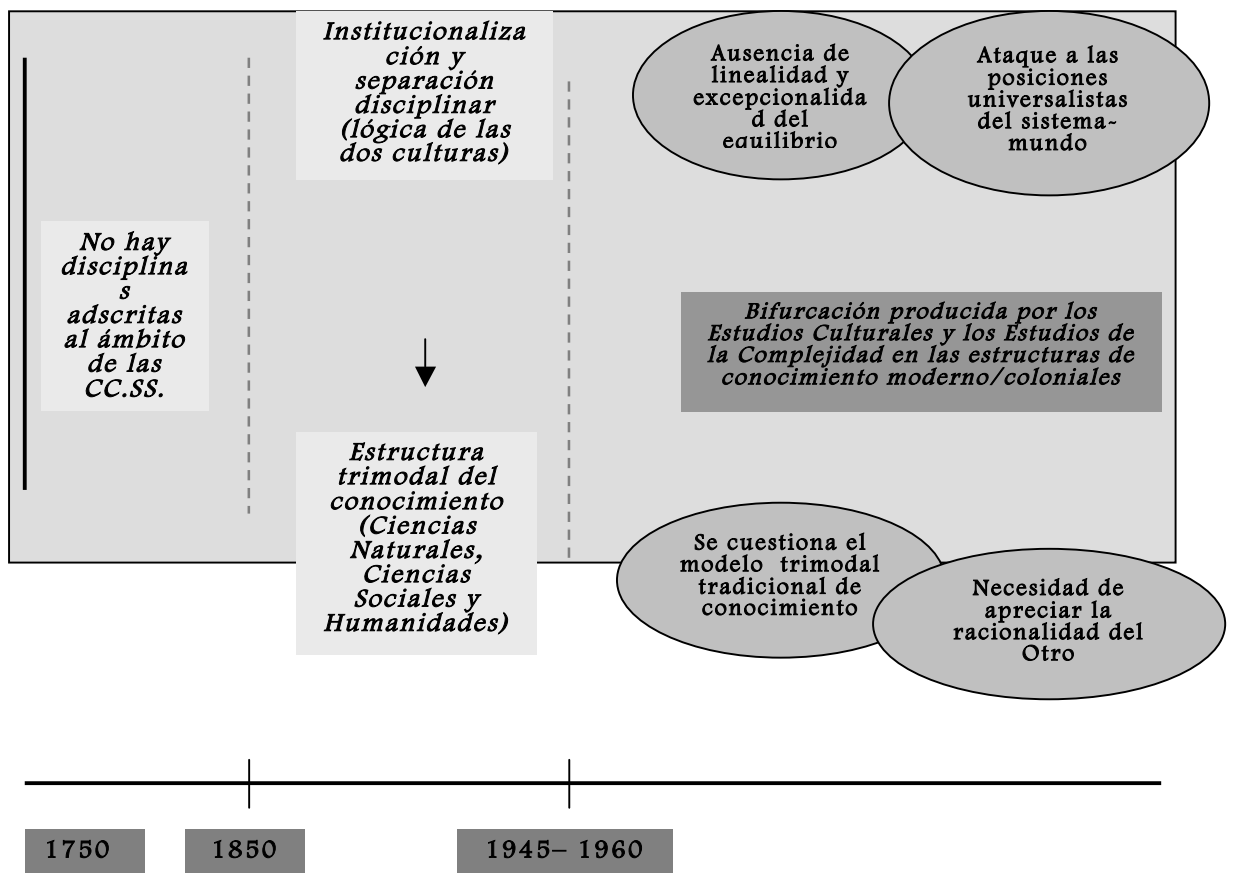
Institucionalización y separación disciplinar (lógica de las dos culturas)

Ausencia de linealidad y excepcionalidad del equilibrio

Ataque a las posiciones universalistas del sistema-mundo

No hay disciplinas adscritas al ámbito de las CC.SS.

Bifurcación producida por los Estudios Culturales y los Estudios de la Complejidad en las estructuras de conocimiento moderno/coloniales

Estructura trimodal del conocimiento (Ciencias Naturales, Ciencias Sociales y Humanidades)

Se cuestiona el modelo trimodal tradicional de conocimiento

Necesidad de apreciar la racionalidad del Otro

1750

1850

1945– 1960